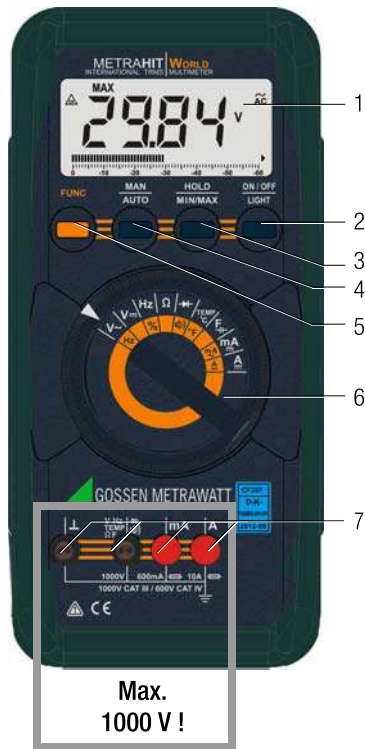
METRAHIT WORLD
INTERNATIONAL TRMS MULTIMETER
MAX
29.84 V
AC
0 -10 -20 -30 -40 -50 -60
1
FUNC
MAN
AUTO
HOLD
MIN/MAX
ON / OFF
LIGHT
2
3
4
5
V~ V= Hz Ω TEMP °C °F mA A
Hz % Hz
6
GOSSEN METRAWATT
D-K-
7
⊥ V Hz TEMP Ω mA A
1000V 600mA 10A
1000V CAT III / 600V CAT IV
CE
Max.
1000 V !